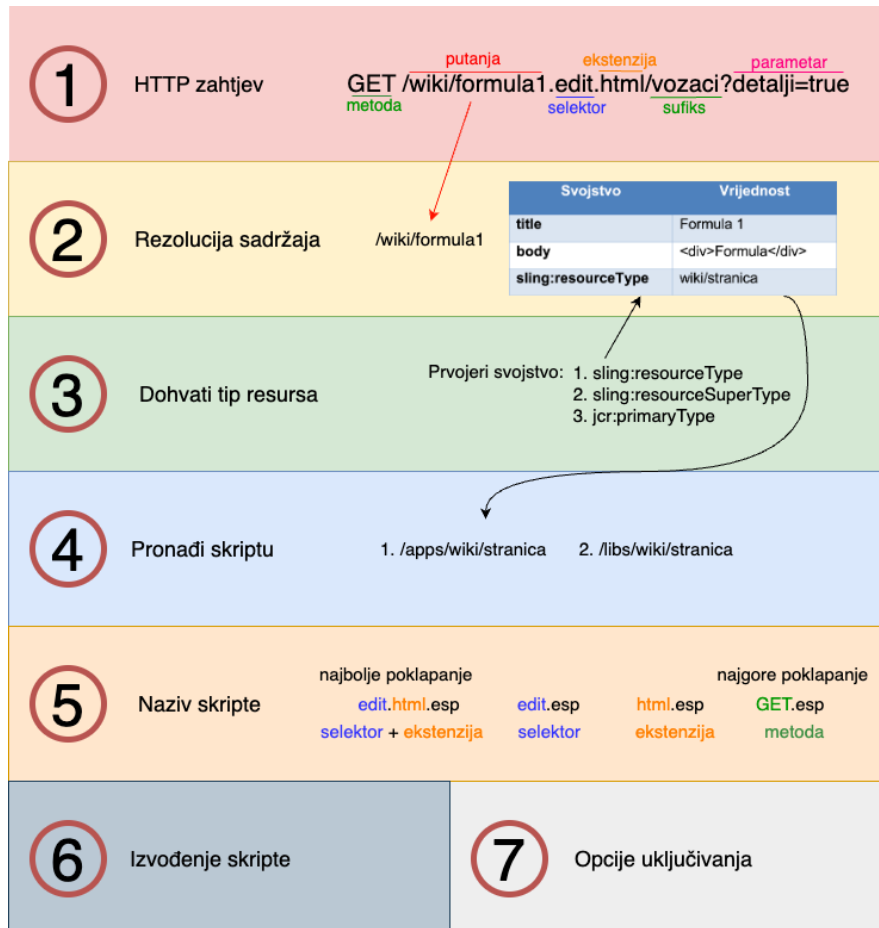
1 HTTP zahtjev

putanja ekstenzija parametar
GET /wiki/formula1.edit.html/vozaci?detalji=true
metoda selektor sufiks

2 Rezolucija sadržaja

/wiki/formula1

| Svojstvo | Vrijednost |
|---|---|
| title | Formula 1 |
| body | <div>Formula</div> |
| sling:resourceType | wiki/stranica |

3 Dohvati tip resursa

Prvojeri svojstvo: 1. sling:resourceType
2. sling:resourceSuperType
3. jcr:primaryType

4 Pronađi skriptu

1. /apps/wiki/stranica 2. /libs/wiki/stranica

5 Naziv skripte

najbolje poklapanje najgore poklapanje

edit.html.esp edit.esp html.esp GET.esp
selektor + ekstenzija selektor ekstenzija metoda

6 Izvođenje skripte

7 Opcije uključivanja